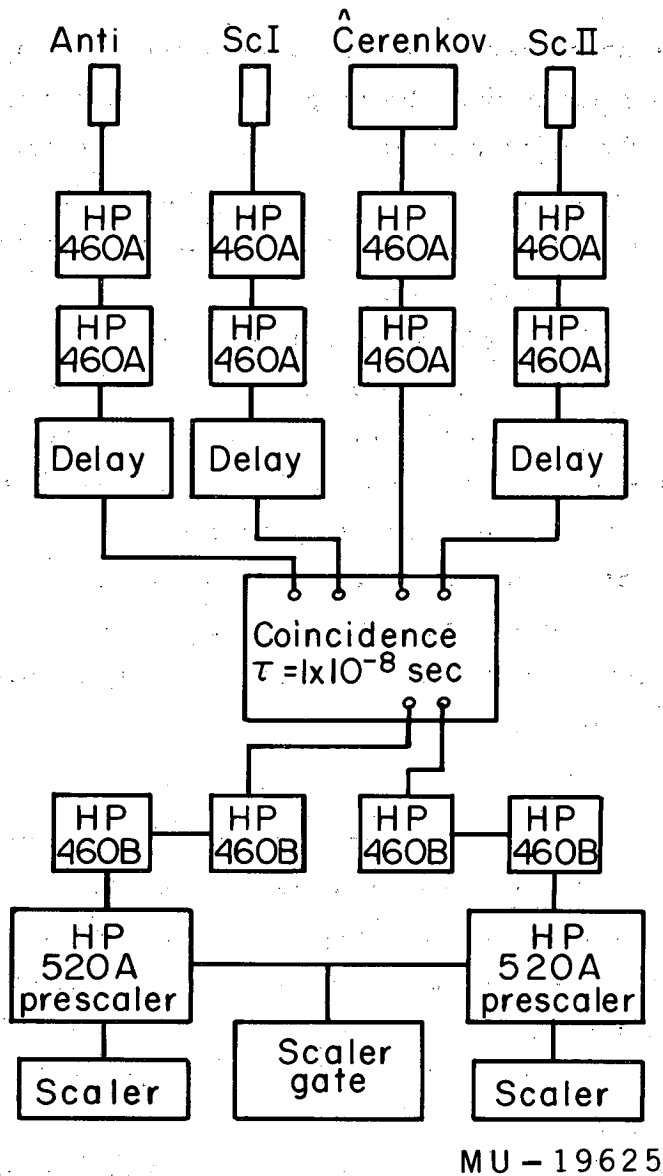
Anti ScI Ĉerenkov ScII

HP 460A
HP 460A
HP 460A
HP 460A

HP 460A
HP 460A
HP 460A
HP 460A

Delay
Delay
Delay

Coincidence
$\tau = 1\times10^{-8}$ sec

HP 460B
HP 460B
HP 460B
HP 460B

HP 520A prescaler
HP 520A prescaler

Scaler
Scaler gate
Scaler

MU – 19625